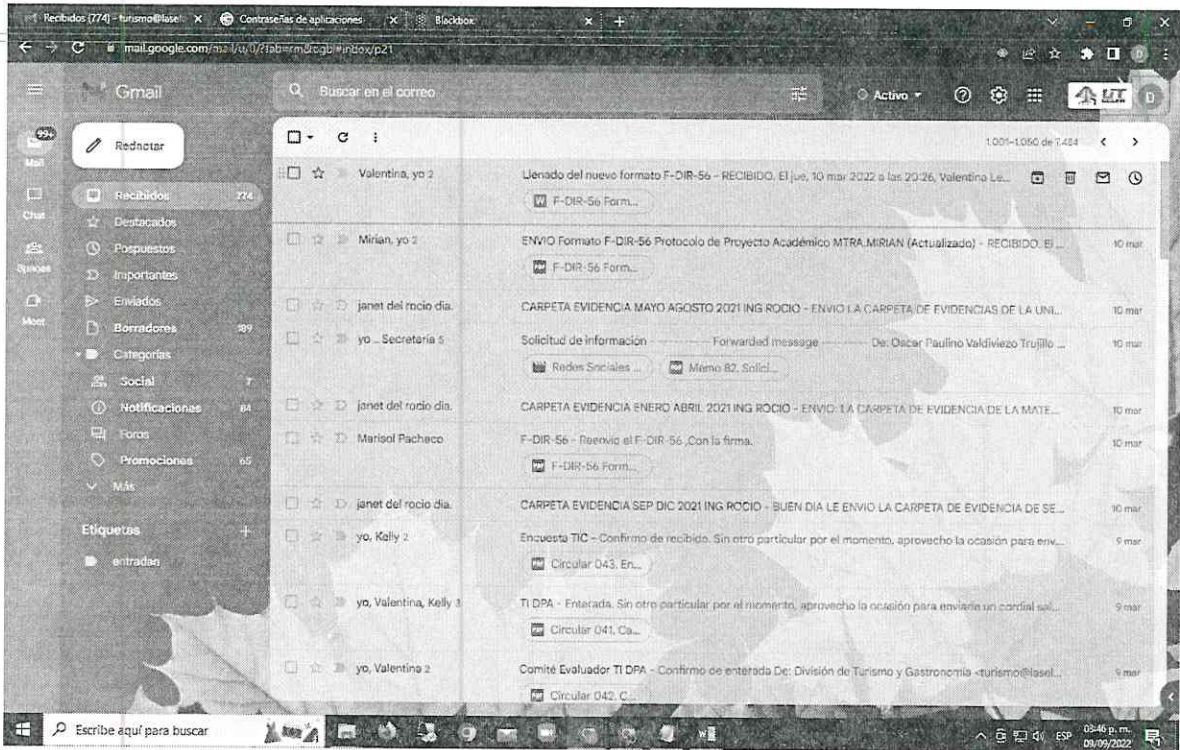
Recibidos (774) - turismo@lasel... × Contraseñas de aplicaciones × Blackbox × +

mail.google.com/mail/u/0/?tab=rm&ogbl#inbox/p21

Gmail

Buscar en el correo

Activo

99+ Mail

Chat

Spaces

Meet

Redactar

Recibidos 774
Destacados
Pospuestos
Importantes
Enviados
Borradores 189
Categorías
Social 7
Notificaciones 84
Foros
Promociones 65
Más

Etiquetas +
entradas

1.001–1.050 de 7.484

Valentina, yo 2 — Llenado del nuevo formato F-DIR-56 - RECIBIDO. El jue, 10 mar 2022 a las 20:26, Valentina Le... — F-DIR-56 Form...

Mirian, yo 2 — ENVIO Formato F-DIR-56 Protocolo de Proyecto Académico MTRA.MIRIAN (Actualizado) - RECIBIDO. El ... — F-DIR-56 Form... — 10 mar

janet del rocio dia. — CARPETA EVIDENCIA MAYO AGOSTO 2021 ING ROCIO - ENVIO LA CARPETA DE EVIDENCIAS DE LA UNI... — 10 mar

yo .. Secretaria 5 — Solicitud de información - ---------- Forwarded message --------- De: Oscar Paulino Valdiviezo Trujillo ... — Redes Sociales ... — Memo 82. Solici... — 10 mar

janet del rocio dia. — CARPETA EVIDENCIA ENERO ABRIL 2021 ING ROCIO - ENVIO LA CARPETA DE EVIDENCIA DE LA MATE... — 10 mar

Marisol Pacheco — F-DIR-56 - Reenvío el F-DIR-56 ,Con la firma. — F-DIR-56 Form... — 10 mar

janet del rocio dia. — CARPETA EVIDENCIA SEP DIC 2021 ING ROCIO - BUEN DIA LE ENVIO LA CARPETA DE EVIDENCIA DE SE... — 10 mar

yo, Kelly 2 — Encuesta TIC - Confirmo de recibido. Sin otro particular por el momento, aprovecho la ocasión para env... — Circular 043. En... — 9 mar

yo, Valentina, Kelly 3 — TI DPA - Enterada. Sin otro particular por el momento, aprovecho la ocasión para enviarle un cordial sal... — Circular 041. Ca... — 9 mar

yo, Valentina 2 — Comité Evaluador TI DPA - Confirmo de enterada De: División de Turismo y Gastronomía <turismo@lasel... — Circular 042. C... — 9 mar

Escribe aquí para buscar

ESP 03:46 p. m. 09/09/2022